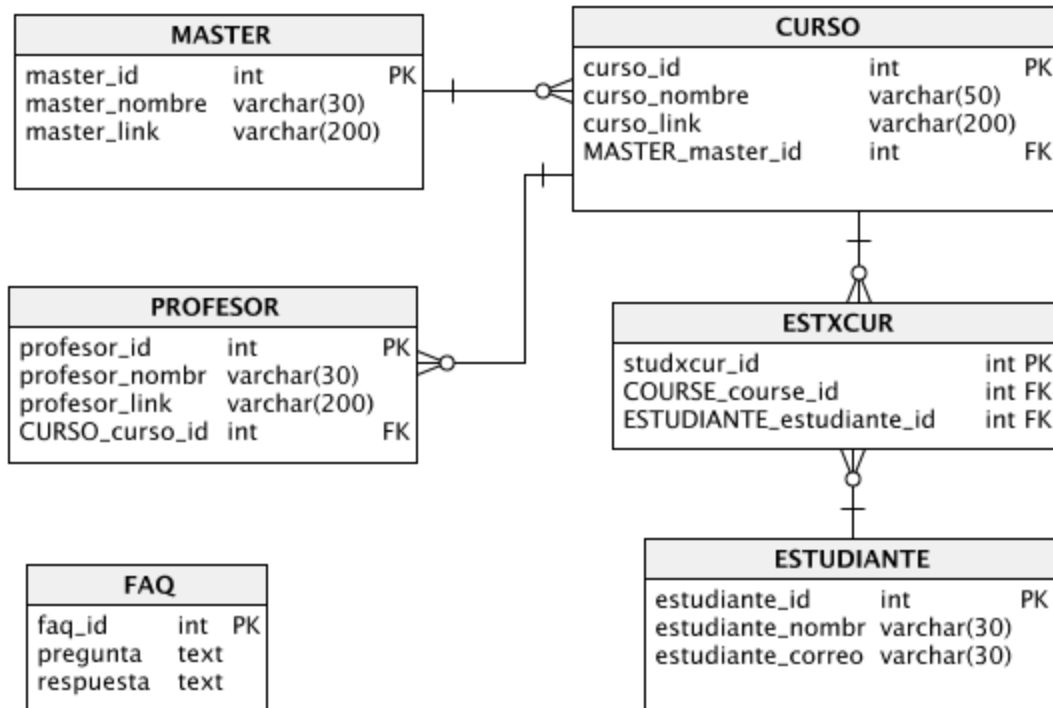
MASTER

| | | |
|---|---|---|
| master_id | int | PK |
| master_nombre | varchar(30) | |
| master_link | varchar(200) | |

CURSO

| | | |
|---|---|---|
| curso_id | int | PK |
| curso_nombre | varchar(50) | |
| curso_link | varchar(200) | |
| MASTER_master_id | int | FK |

PROFESOR

| | | |
|---|---|---|
| profesor_id | int | PK |
| profesor_nombr | varchar(30) | |
| profesor_link | varchar(200) | |
| CURSO_curso_id | int | FK |

ESTXCUR

| | |
|---|---|
| studxcur_id | int PK |
| COURSE_course_id | int FK |
| ESTUDIANTE_estudiante_id | int FK |

FAQ

| | | |
|---|---|---|
| faq_id | int | PK |
| pregunta | text | |
| respuesta | text | |

ESTUDIANTE

| | | |
|---|---|---|
| estudiante_id | int | PK |
| estudiante_nombr | varchar(30) | |
| estudiante_correo | varchar(30) | |